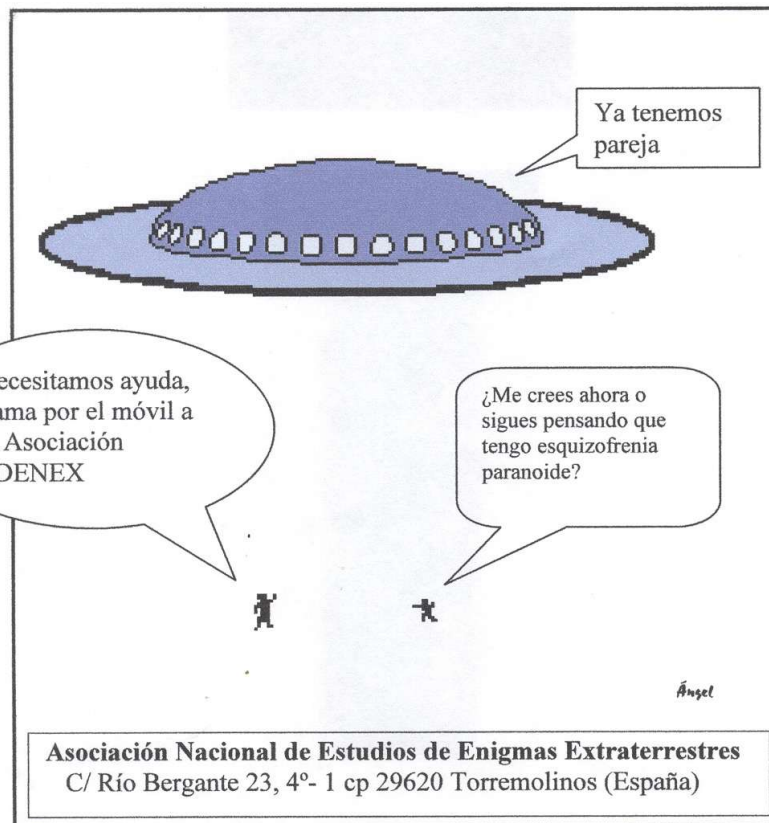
Ya tenemos pareja

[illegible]ecesitamos ayuda, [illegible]ama por el móvil a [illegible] Asociación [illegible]DENEX

¿Me crees ahora o sigues pensando que tengo esquizofrenia paranoide?

Ángel

Asociación Nacional de Estudios de Enigmas Extraterrestres
C/ Río Bergante 23, 4º- 1 cp 29620 Torremolinos (España)